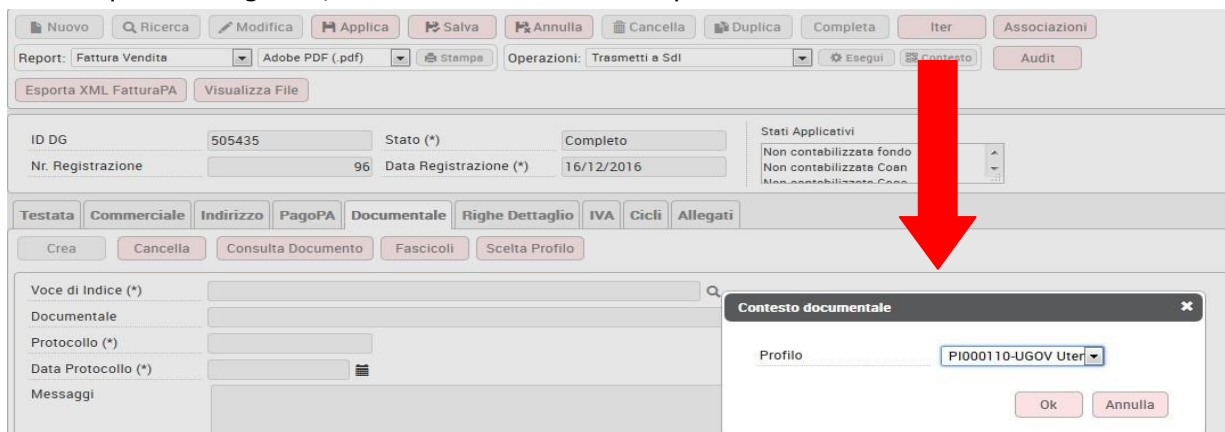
Nuovo | Ricerca | Modifica | Applica | Salva | Annulla | Cancella | Duplica | Completa | Iter | Associazioni

Report: Fattura Vendita | Adobe PDF (.pdf) | Stampa | Operazioni: Trasmetti a SdI | Esegui | Contesto | Audit

Esporta XML FatturaPA | Visualizza File

| | | | |
|---|---|---|---|
| ID DG | 505435 | Stato (*) | Completo |
| Nr. Registrazione | 96 | Data Registrazione (*) | 16/12/2016 |

Stati Applicativi
Non contabilizzata fondo
Non contabilizzata Coan
Non contabilizzata Coge

Testata | Commerciale | Indirizzo | PagoPA | Documentale | Righe Dettaglio | IVA | Cicli | Allegati

Crea | Cancella | Consulta Documento | Fascicoli | Scelta Profilo

Voce di Indice (*)
Documentale
Protocollo (*)
Data Protocollo (*)
Messaggi

Contesto documentale

Profilo PI000110-UGOV Uter

Ok | Annulla